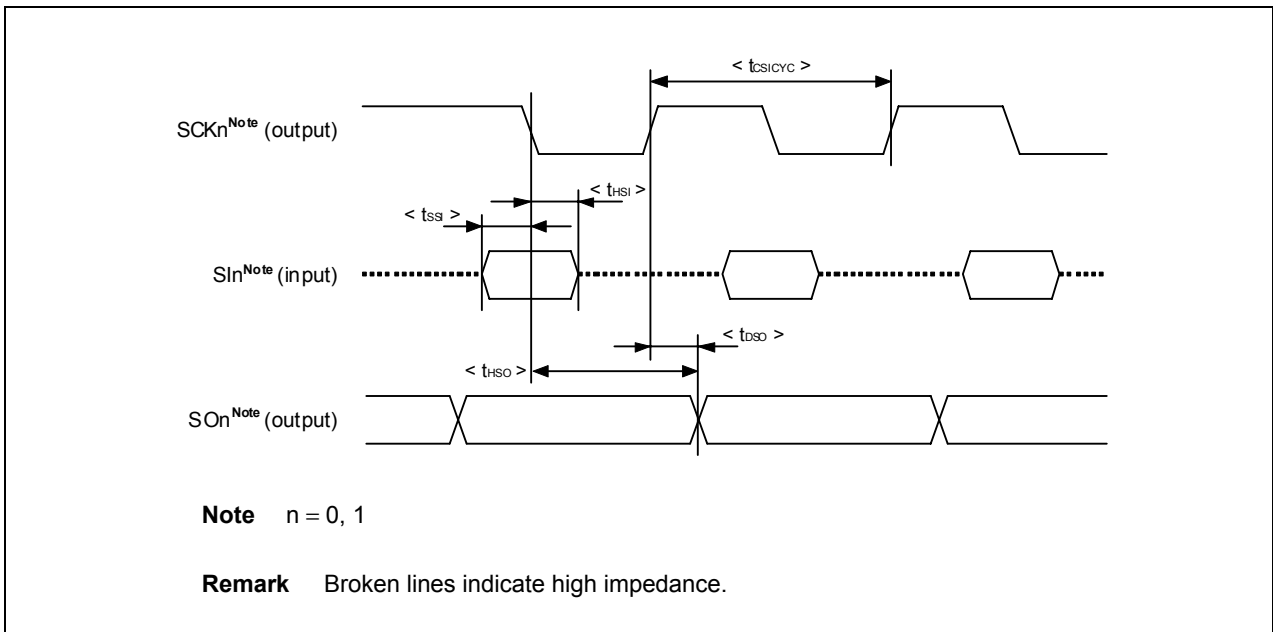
< $t_{CSICYC}$ >

SCKn$^{Note}$ (output)

< $t_{HSI}$ >

< $t_{SSI}$ >

SIn$^{Note}$ (input)

< $t_{DSO}$ >

< $t_{HSO}$ >

SOn$^{Note}$ (output)

**Note** n = 0, 1

**Remark** Broken lines indicate high impedance.